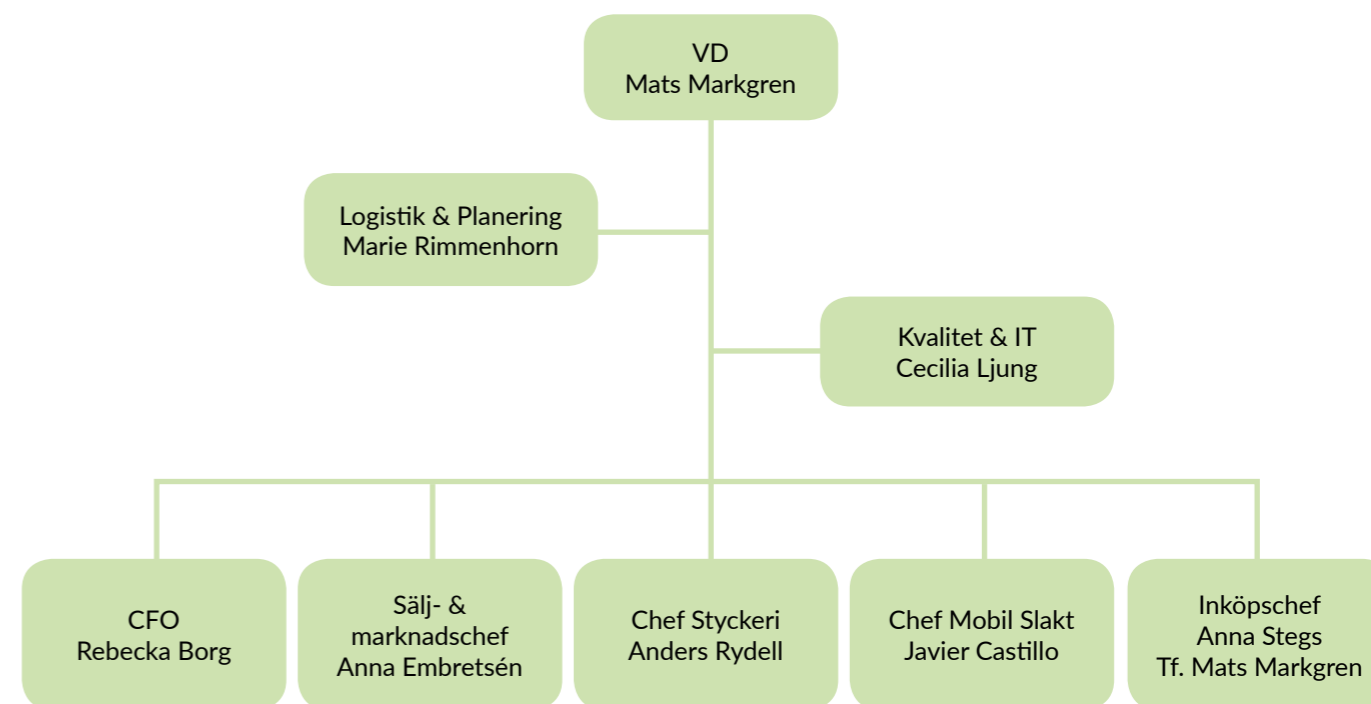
VD
Mats Markgren

Logistik & Planering
Marie Rimmenhorn

Kvalitet & IT
Cecilia Ljung

CFO
Rebecka Borg

Sälj- & marknadschef
Anna Embretsén

Chef Styckeri
Anders Rydell

Chef Mobil Slakt
Javier Castillo

Inköpschef
Anna Stegs
Tf. Mats Markgren